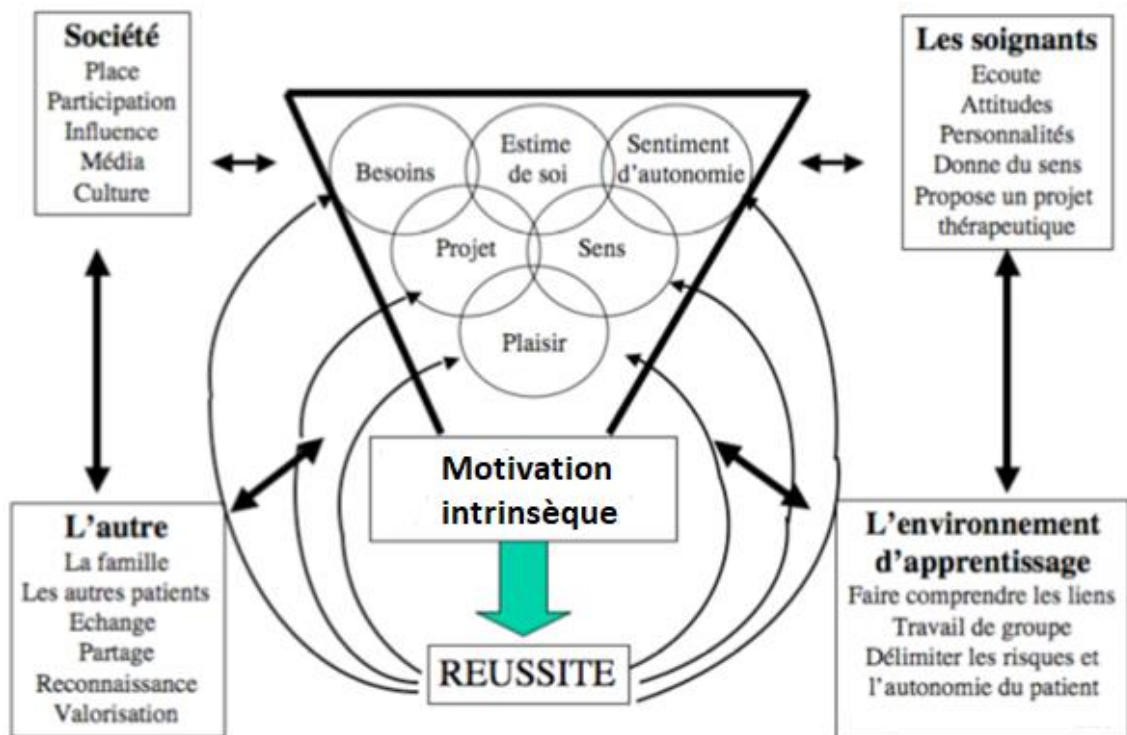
Société
Place
Participation
Influence
Média
Culture

Les soignants
Ecoute
Attitudes
Personnalités
Donne du sens
Propose un projet thérapeutique

Besoins
Estime de soi
Sentiment d'autonomie
Projet
Sens
Plaisir

Motivation intrinsèque

REUSSITE

L'autre
La famille
Les autres patients
Echange
Partage
Reconnaissance
Valorisation

L'environnement d'apprentissage
Faire comprendre les liens
Travail de groupe
Délimiter les risques et l'autonomie du patient